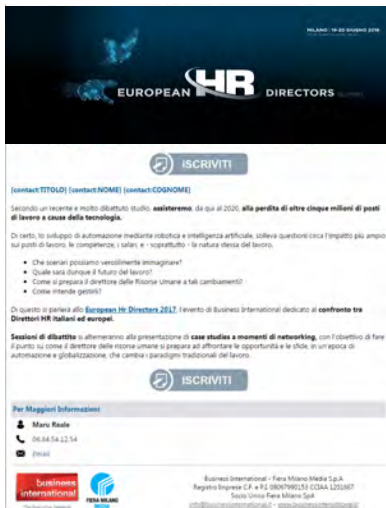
MILANO | 19-20 GIUGNO 2018

EUROPEAN HR DIRECTORS SUMMIT

iSCRIVITI

[contact:TITOLO] [contact:NOME] [contact:COGNOME]

Secondo un recente e molto dibattuto studio, assisteremo, da qui al 2020, alla perdita di oltre cinque milioni di posti di lavoro a causa della tecnologia.

Di certo, lo sviluppo di automazione mediante robotica e intelligenza artificiale, solleva questioni circa l'impatto più ampio sui posti di lavoro, le competenze, i salari, e - soprattutto - la natura stessa del lavoro.

- Che scenari possiamo verosimilmente immaginare?
- Quale sarà dunque il futuro del lavoro?
- Come si prepara il direttore delle Risorse Umane a tali cambiamenti?
- Come intende gestirli?

Di questo si parlerà allo European Hr Directors 2017, l'evento di Business International dedicato al confronto tra Direttori HR italiani ed europei.

Sessioni di dibattito si alterneranno alla presentazione di case studies e momenti di networking, con l'obiettivo di fare il punto su come il direttore delle risorse umane si prepara ad affrontare le opportunità e le sfide, in un'epoca di automazione e globalizzazione, che cambia i paradigmi tradizionali del lavoro.

iSCRIVITI

Per Maggiori Informazioni

Maru Reale

06.84.54.12.54

Email

business international

FIERA MILANO MEDIA

Business International - Fiera Milano Media S.p.A
Registro Imprese C.F. e P.I. 0809790153 CCIAA 1201667
Socio Unico Fiera Milano SpA
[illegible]